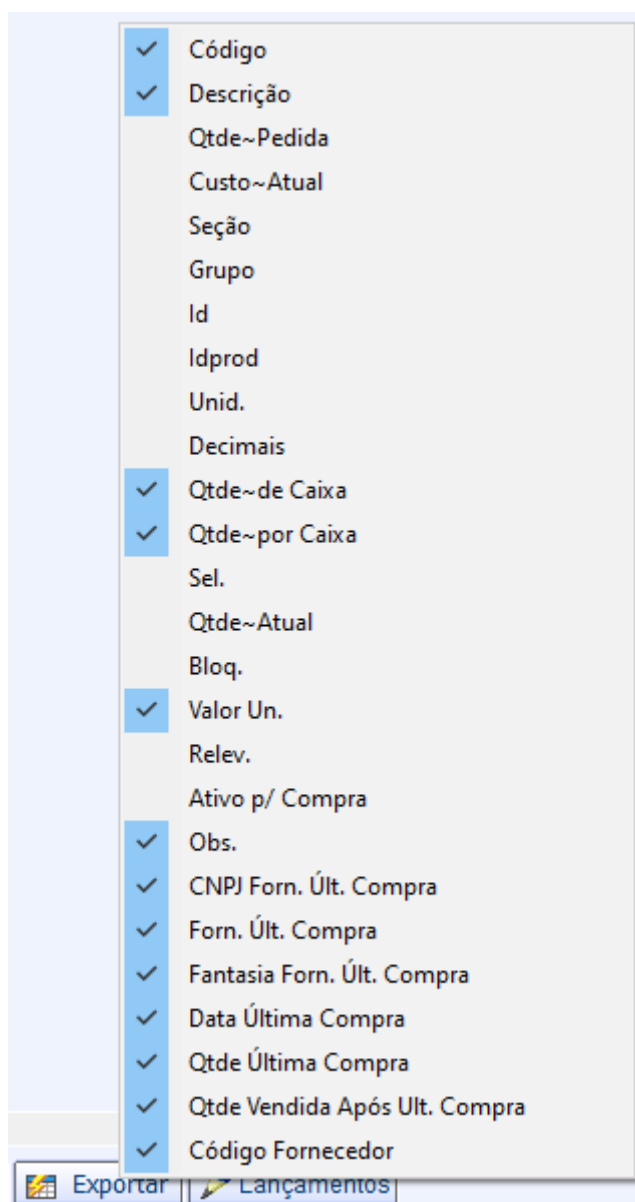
Código
Descrição
Qtde~Pedida
Custo~Atual
Seção
Grupo
Id
Idprod
Unid.
Decimais
Qtde~de Caixa
Qtde~por Caixa
Sel.
Qtde~Atual
Bloq.
Valor Un.
Relev.
Ativo p/ Compra
Obs.
CNPJ Forn. Últ. Compra
Forn. Últ. Compra
Fantasia Forn. Últ. Compra
Data Última Compra
Qtde Última Compra
Qtde Vendida Após Ult. Compra
Código Fornecedor

Exportar
Lançamentos